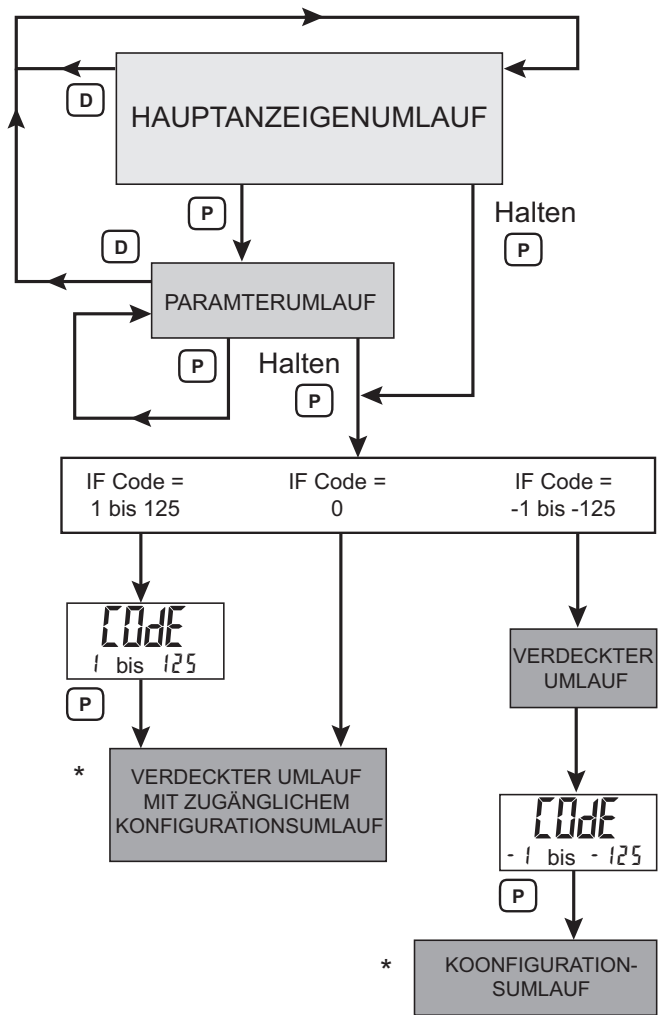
D

HAUPTANZEIGENUMLAUF

P

Halten

P

D

PARAMTERUMLAUF

P

Halten

P

IF Code = 1 bis 125

IF Code = 0

IF Code = -1 bis -125

COdE
1 bis 125

P

VERDECKTER UMLAUF

\*

VERDECKTER UMLAUF MIT ZUGÄNGLICHEM KONFIGURATIONSUMLAUF

COdE
-1 bis -125

P

\*

KOONFIGURATIONSUMLAUF